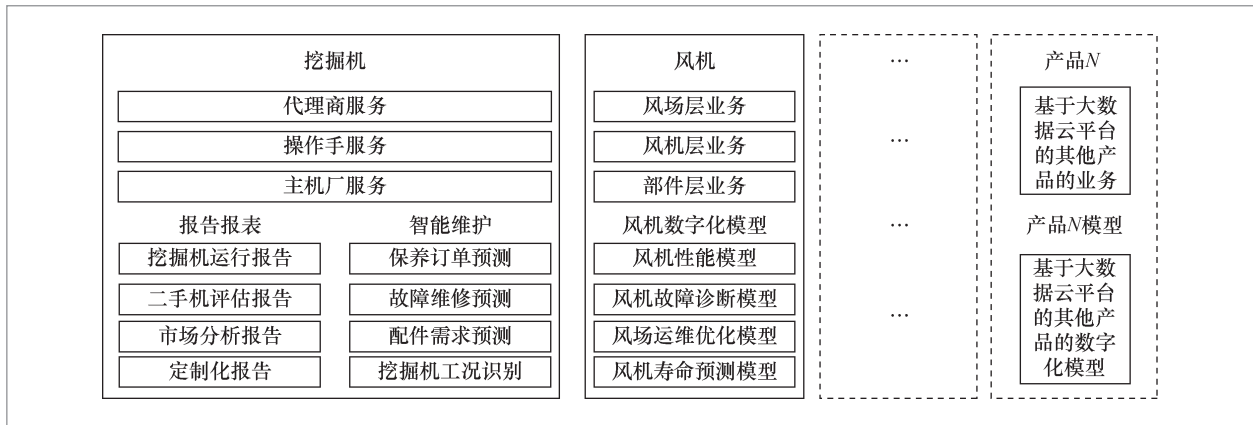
挖掘机

代理商服务

操作手服务

主机厂服务

报告报表

挖掘机运行报告

二手机评估报告

市场分析报告

定制化报告

智能维护

保养订单预测

故障维修预测

配件需求预测

挖掘机工况识别

风机

风场层业务

风机层业务

部件层业务

风机数字化模型

风机性能模型

风机故障诊断模型

风场运维优化模型

风机寿命预测模型

…

…

…

…

产品$N$

基于大数据云平台的其他产品的业务

产品$N$模型

基于大数据云平台的其他产品的数字化模型